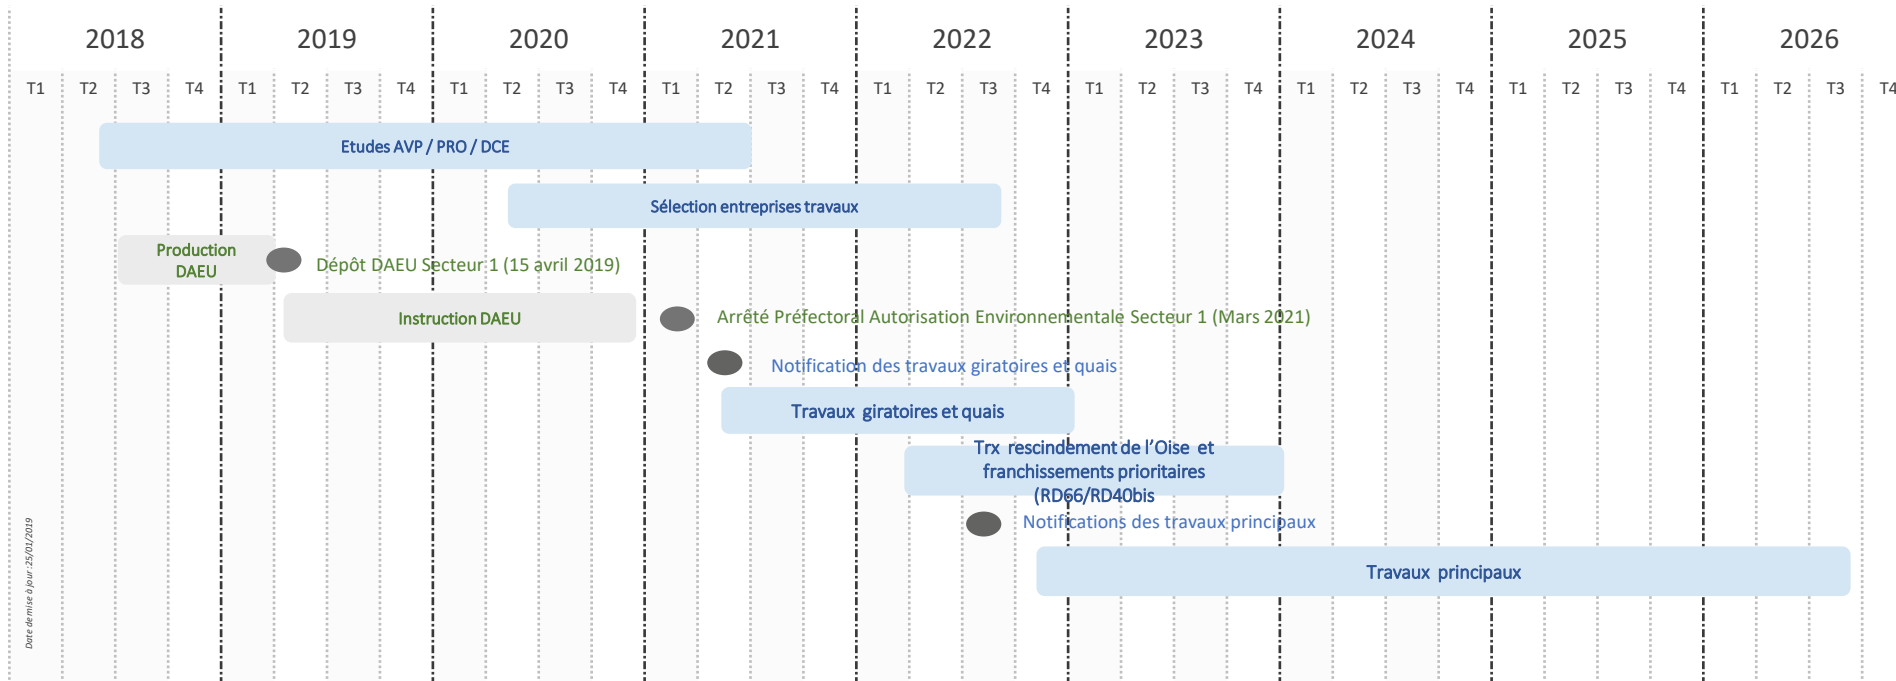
2018 2019 2020 2021 2022 2023 2024 2025 2026

T1 T2 T3 T4 T1 T2 T3 T4 T1 T2 T3 T4 T1 T2 T3 T4 T1 T2 T3 T4 T1 T2 T3 T4 T1 T2 T3 T4 T1 T2 T3 T4 T1 T2 T3 T4

Etudes AVP / PRO / DCE

Sélection entreprises travaux

Production DAEU

Dépôt DAEU Secteur 1 (15 avril 2019)

Instruction DAEU

Arrêté Préfectoral Autorisation Environnementale Secteur 1 (Mars 2021)

Notification des travaux giratoires et quais

Travaux giratoires et quais

Trx rescindement de l'Oise et franchissements prioritaires (RD66/RD40bis

Notifications des travaux principaux

Travaux principaux

Date de mise à jour :25/01/2019